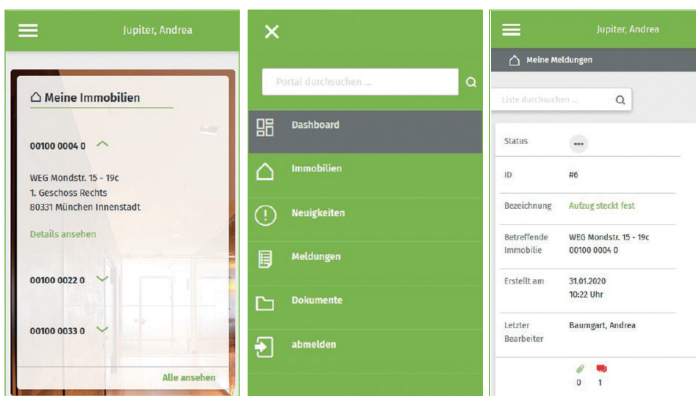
Jupiter, Andrea

Meine Immobilien

00100 0004 0

WEG Mondstr. 15 - 19c
1. Geschoss Rechts
80331 München Innenstadt

Details ansehen

00100 0022 0

00100 0033 0

Alle ansehen

Portal durchsuchen ...

Dashboard

Immobilien

Neuigkeiten

Meldungen

Dokumente

abmelden

Jupiter, Andrea

Meine Meldungen

Liste durchsuchen ...

| Status | ••• |
|---|---|
| ID | #6 |
| Bezeichnung | Aufzug steckt fest |
| Betreffende Immobilie | WEG Mondstr. 15 - 19c 00100 0004 0 |
| Erstellt am | 31.01.2020 10:22 Uhr |
| Letzter Bearbeiter | Baumgart, Andrea |

0 1